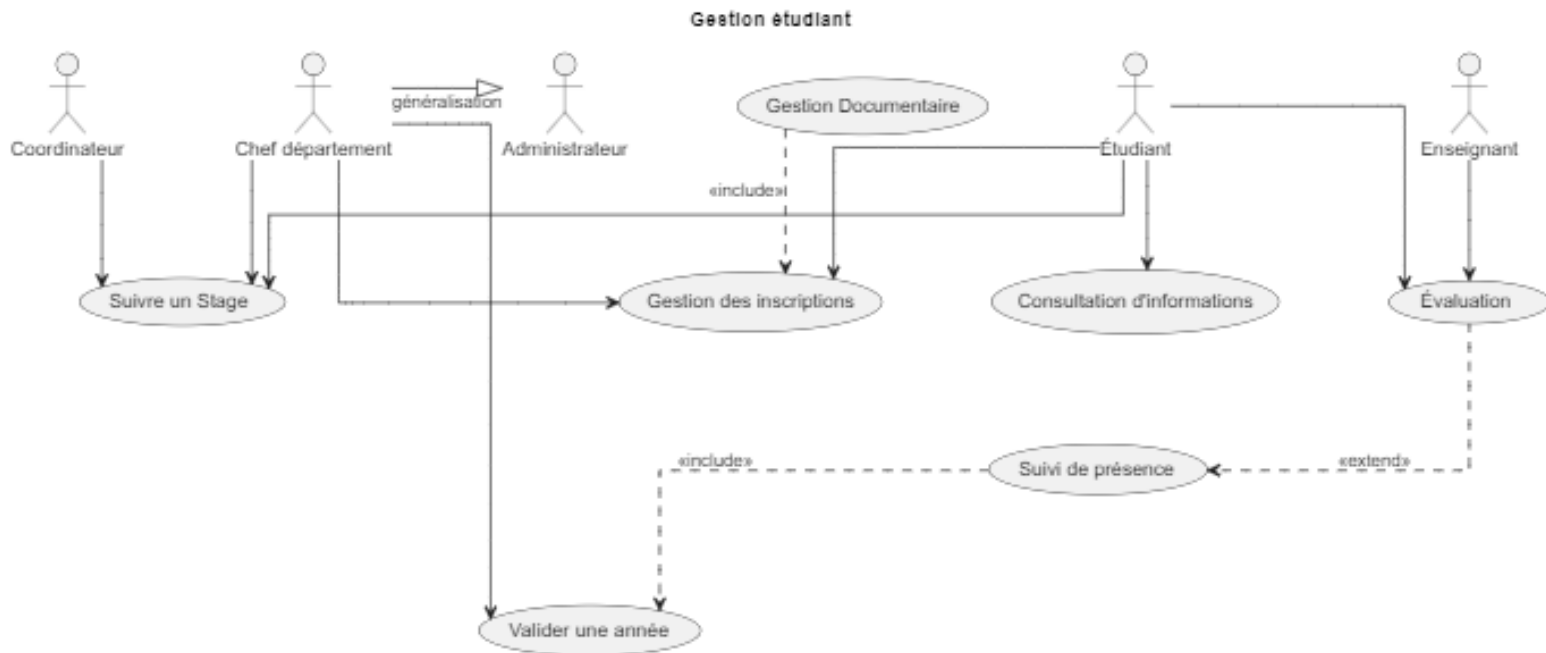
Gestion étudiant

Coordinateur

Chef département

généralisation

Administrateur

Gestion Documentaire

Étudiant

Enseignant

«include»

Suivre un Stage

Gestion des inscriptions

Consultation d'informations

Évaluation

«include»

Suivi de présence

«extend»

Valider une année